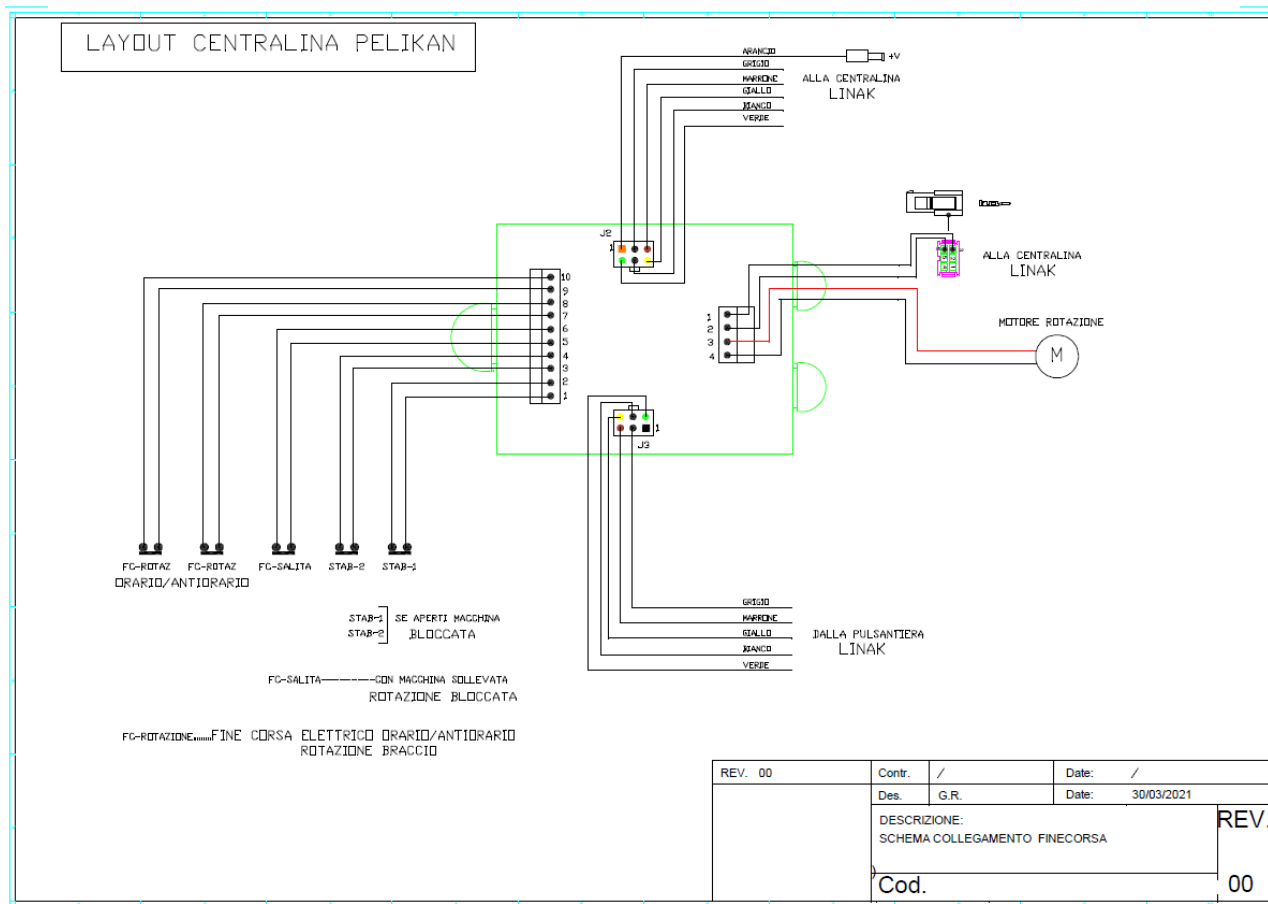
LAYOUT CENTRALINA PELIKAN

ARANCIO
GRIGIO
MARRONE
GIALLO
BIANCO
VERDE
+V
ALLA CENTRALINA
LINAK

J2
1

ALLA CENTRALINA
LINAK

MOTORE ROTAZIONE
M

10
9
8
7
6
5
4
3
2
1

1
2
3
4

1
J3

FC-ROTAZ
FC-ROTAZ
FC-SALITA
STAB-2
STAB-1
ORARIO/ANTIORARIO

GRIGIO
MARRONE
GIALLO
BIANCO
VERDE
DALLA PULSANTIERA
LINAK

STAB-1
STAB-2
SE APERTI MACCHINA
BLOCCATA

FC-SALITA---------CON MACCHINA SOLLEVATA
ROTAZIONE BLOCCATA

FC-ROTAZIONE.......FINE CORSA ELETTRICO ORARIO/ANTIORARIO
ROTAZIONE BRACCIO

| REV. 00 | Contr. | / | Date: | / |
|---|---|---|---|---|
| | Des. | G.R. | Date: | 30/03/2021 |

DESCRIZIONE:
SCHEMA COLLEGAMENTO FINECORSA
REV.
Cod.
00